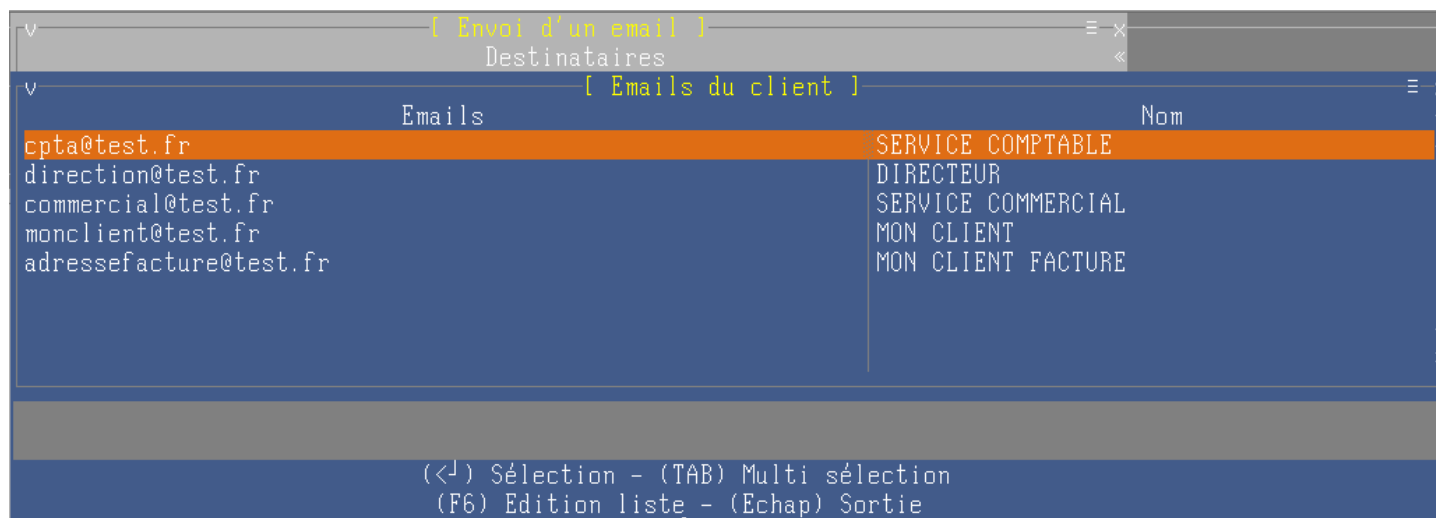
v [ Envoi d'un email ] ≡ x
Destinataires «
v [ Emails du client ] ≡

| Emails | Nom |
|---|---|
| cpta@test.fr | SERVICE COMPTABLE |
| direction@test.fr | DIRECTEUR |
| commercial@test.fr | SERVICE COMMERCIAL |
| monclient@test.fr | MON CLIENT |
| adressefacture@test.fr | MON CLIENT FACTURE |

(<┘) Sélection - (TAB) Multi sélection
(F6) Edition liste - (Echap) Sortie